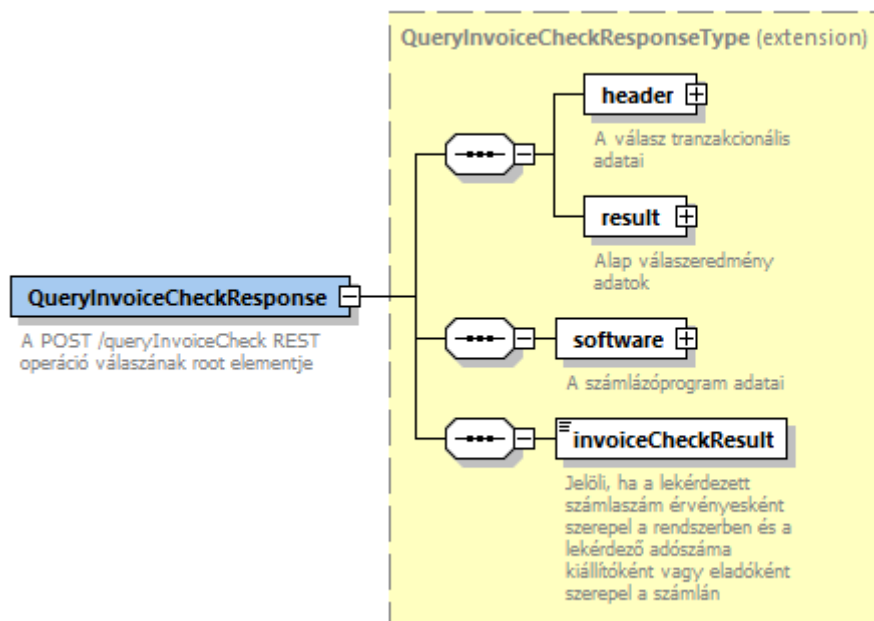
QueryInvoiceCheckResponseType (extension)

header

A válasz tranzakcionális adatai

result

Alap válaszeredmény adatok

QueryInvoiceCheckResponse

A POST /queryInvoiceCheck REST operáció válaszának root elementje

software

A számlázóprogram adatai

invoiceCheckResult

Jelöli, ha a lekérdezett számlaszám érvényesként szerepel a rendszerben és a lekérdező adószáma kiállítóként vagy eladóként szerepel a számlán